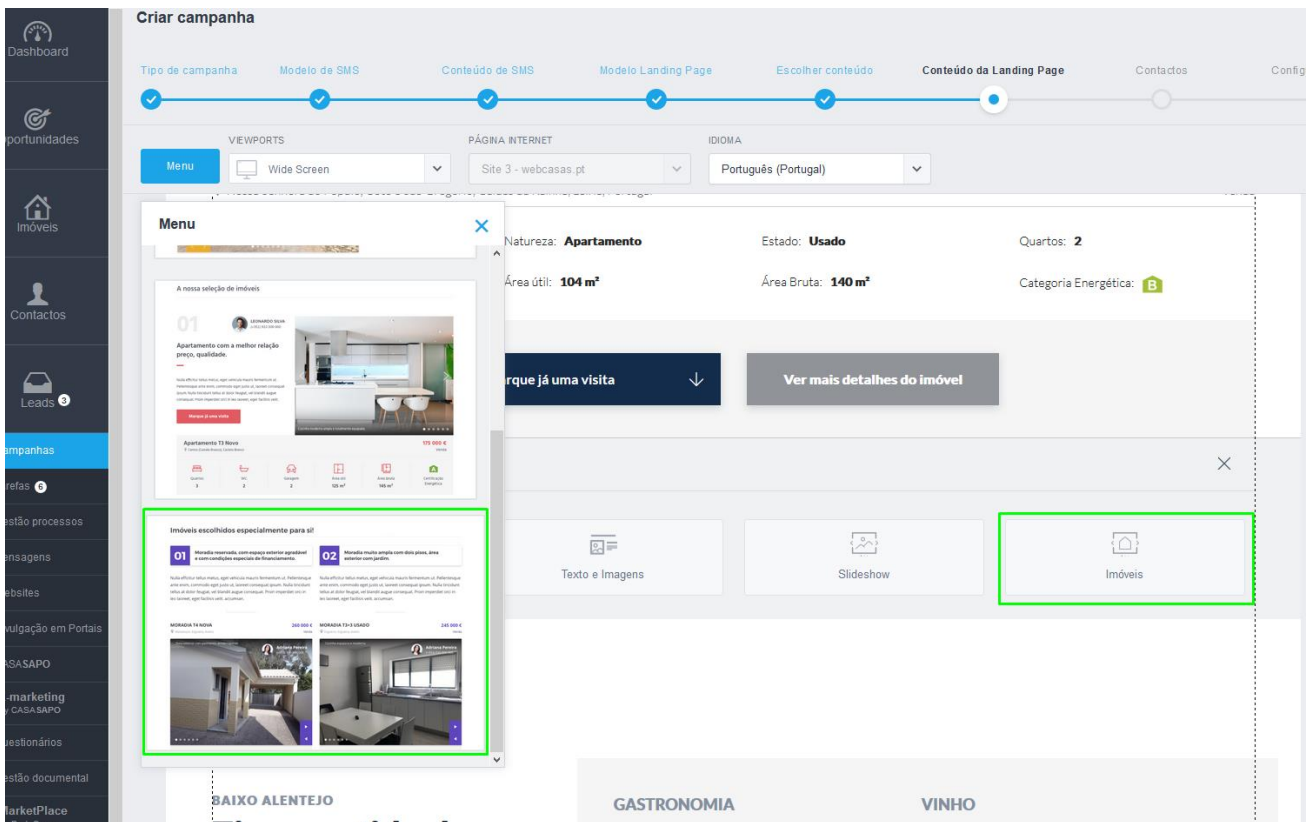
Dashboard

portunidades

Imóveis

Contactos

Leads 3

ampanhas

refas 6

estão processos

ensagens

ebsites

vulgação em Portais

ASASAPO

-marketing
y CASASAPO

uestionários

estão documental

arketPlace

Criar campanha

Tipo de campanha | Modelo de SMS | Conteúdo de SMS | Modelo Landing Page | Escolher conteúdo | Conteúdo da Landing Page | Contactos | Config

Menu

VIEWPORTS
Wide Screen

PÁGINA INTERNET
Site 3 - webcasas.pt

IDIOMA
Português (Portugal)

Menu

A nossa seleção de imóveis

01

Apartamento com a melhor relação preço, qualidade.

Apartamento T3 Novo

Imóveis escolhidos especialmente para si!

01

02

MORADIA T4 NOVA

MORADIA T3+1 USADO

Natureza: Apartamento

Estado: Usado

Quartos: 2

Área útil: 104 m²

Área Bruta: 140 m²

Categoria Energética: B

rque já uma visita

Ver mais detalhes do imóvel

Texto e Imagens

Slideshow

Imóveis

BAIXO ALENTEJO

GASTRONOMIA

VINHO